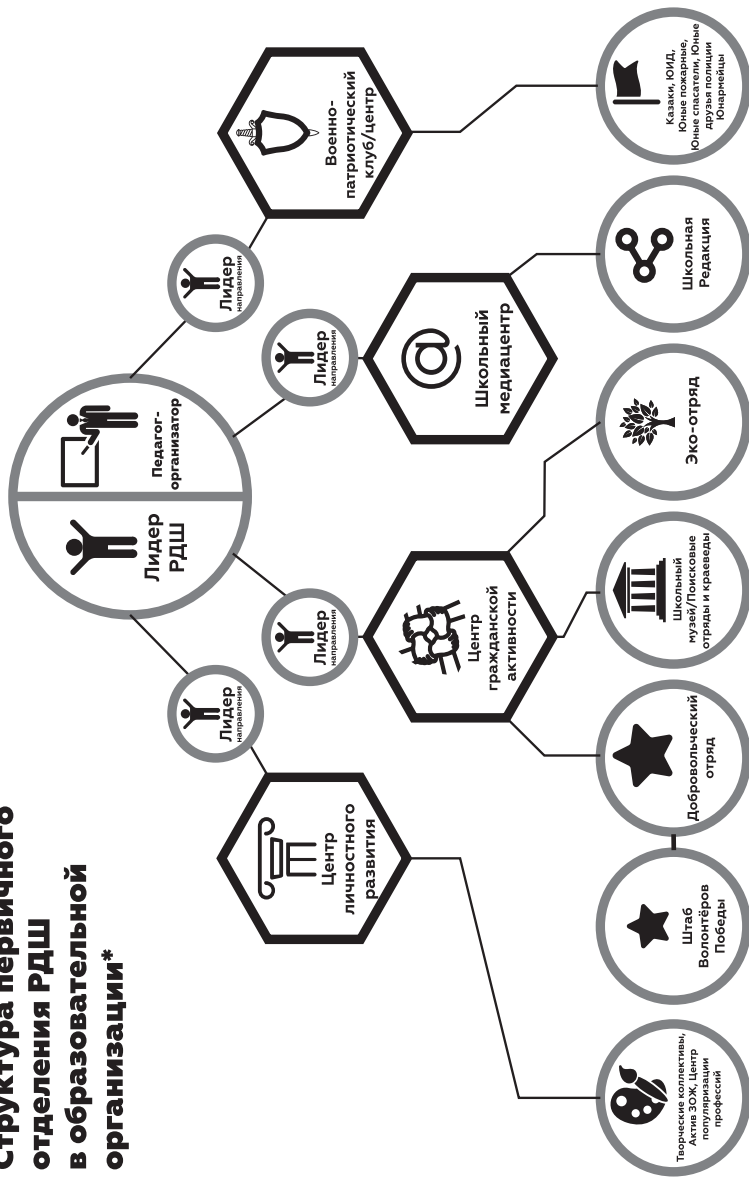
Структура первичного отделения РДШ в образовательной организации*

Лидер РДШ

Педагог-организатор

Лидер направления

Лидер направления

Лидер направления

Лидер направления

Центр личностного развития

Центр гражданской активности

Школьный медиацентр

Военно-патриотический клуб/центр

Творческие коллективы, Актив ЗОЖ, Центр популяризации профессий

Штаб Волонтёров Победы

Добровольческий отряд

Школьный музей/Поисковые отряды и краеведы

Эко-отряд

Школьная Редакция

Казаки, ЮИД, Юные пожарные, Юные спасатели, Юные друзья полиции Юнармейцы